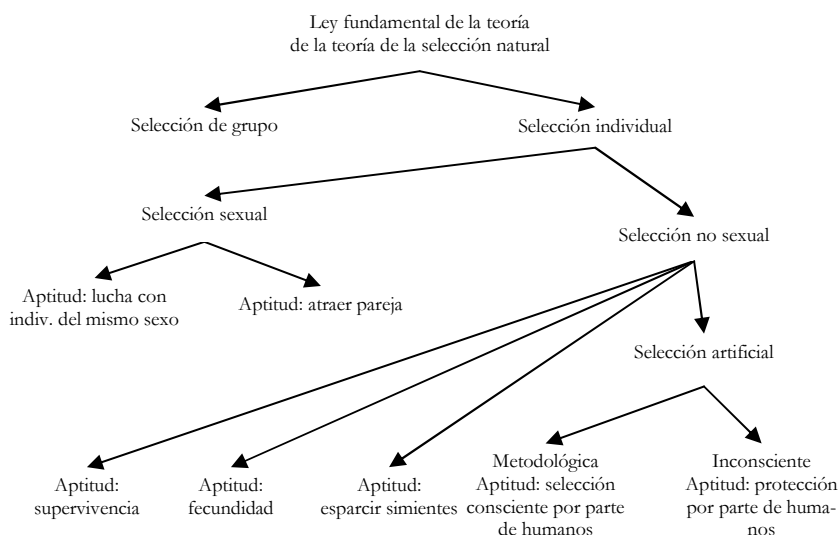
Ley fundamental de la teoría de la teoría de la selección natural

Selección de grupo

Selección individual

Selección sexual

Selección no sexual

Aptitud: lucha con indiv. del mismo sexo

Aptitud: atraer pareja

Selección artificial

Aptitud: supervivencia

Aptitud: fecundidad

Aptitud: esparcir simientes

Metodológica
Aptitud: selección consciente por parte de humanos

Inconsciente
Aptitud: protección por parte de humanos